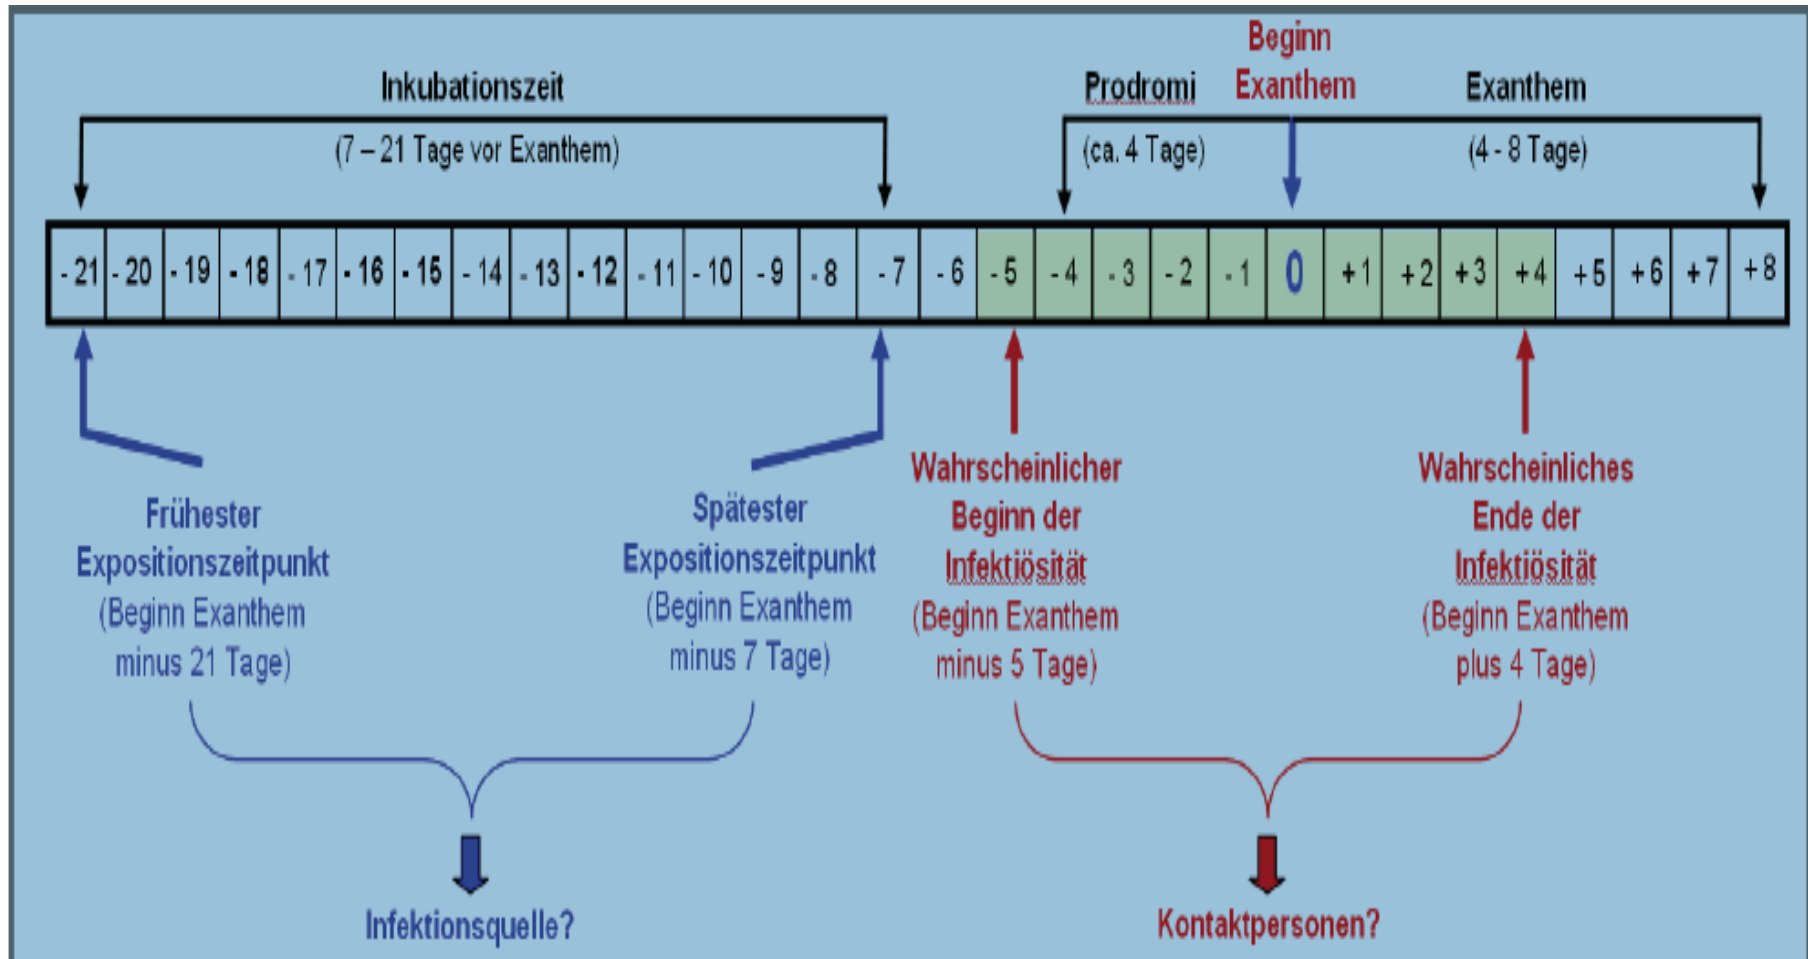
Inkubationszeit

(7 – 21 Tage vor Exanthem)

Prodromi

(ca. 4 Tage)

Beginn Exanthem

Exanthem

(4 - 8 Tage)

| - 21 | - 20 | - 19 | - 18 | - 17 | - 16 | - 15 | - 14 | - 13 | - 12 | - 11 | - 10 | - 9 | - 8 | - 7 | - 6 | - 5 | - 4 | - 3 | - 2 | - 1 | 0 | + 1 | + 2 | + 3 | + 4 | + 5 | + 6 | + 7 | + 8 |
|---|---|---|---|---|---|---|---|---|---|---|---|---|---|---|---|---|---|---|---|---|---|---|---|---|---|---|---|---|---|

Frühester Expositionszeitpunkt (Beginn Exanthem minus 21 Tage)

Spätester Expositionszeitpunkt (Beginn Exanthem minus 7 Tage)

Wahrscheinlicher Beginn der Infektiösität (Beginn Exanthem minus 5 Tage)

Wahrscheinliches Ende der Infektiösität (Beginn Exanthem plus 4 Tage)

Infektionsquelle?

Kontaktpersonen?